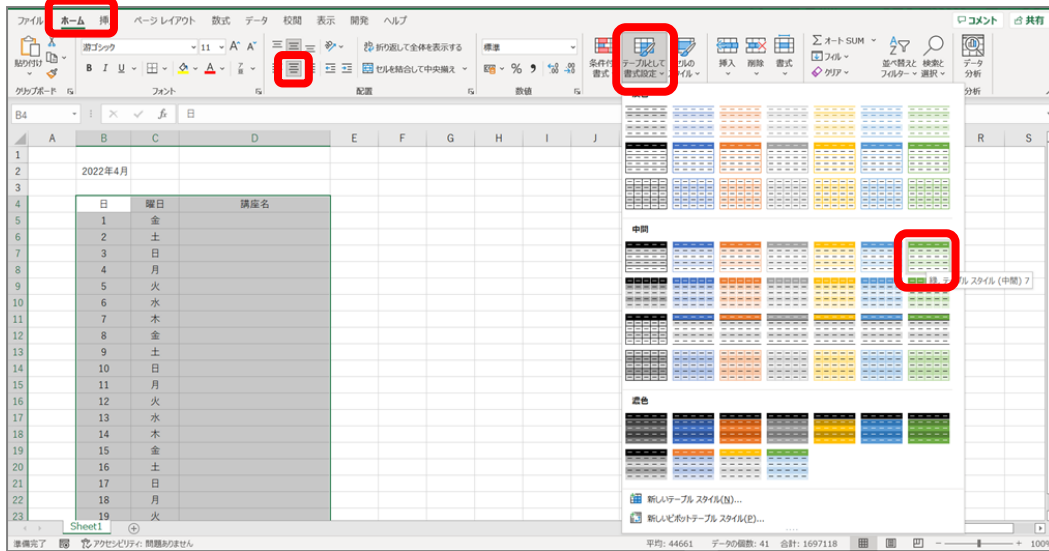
ファイル ホーム 挿 ページ レイアウト 数式 データ 校閲 表示 開発 ヘルプ コメント 共有

貼り付け 游ゴシック 11 A A B I U A 折り返して全体を表示する セルを結合して中央揃え 標準 % 9 条件付き書式 テーブルとして書式設定 セルのスタイル 挿入 削除 書式 オート SUM フィル クリア 並べ替えとフィルター 検索と選択 データ分析

クリップボード フォント 配置 数値 分析

B4 日

| | A | B | C | D |
|---|---|---|---|---|
| 1 | | | | |
| 2 | | 2022年4月 | | |
| 3 | | | | |
| 4 | | 日 | 曜日 | 講座名 |
| 5 | | 1 | 金 | |
| 6 | | 2 | 土 | |
| 7 | | 3 | 日 | |
| 8 | | 4 | 月 | |
| 9 | | 5 | 火 | |
| 10 | | 6 | 水 | |
| 11 | | 7 | 木 | |
| 12 | | 8 | 金 | |
| 13 | | 9 | 土 | |
| 14 | | 10 | 日 | |
| 15 | | 11 | 月 | |
| 16 | | 12 | 火 | |
| 17 | | 13 | 水 | |
| 18 | | 14 | 木 | |
| 19 | | 15 | 金 | |
| 20 | | 16 | 土 | |
| 21 | | 17 | 日 | |
| 22 | | 18 | 月 | |
| 23 | | 19 | 火 | |

E F G H I J R S

淡色

中間

緑, テーブル スタイル (中間) 7

濃色

新しいテーブル スタイル(N)...
新しいピボットテーブル スタイル(P)...

Sheet1

準備完了 アクセシビリティ: 問題ありません 平均: 44661 データの個数: 41 合計: 1697118 100%